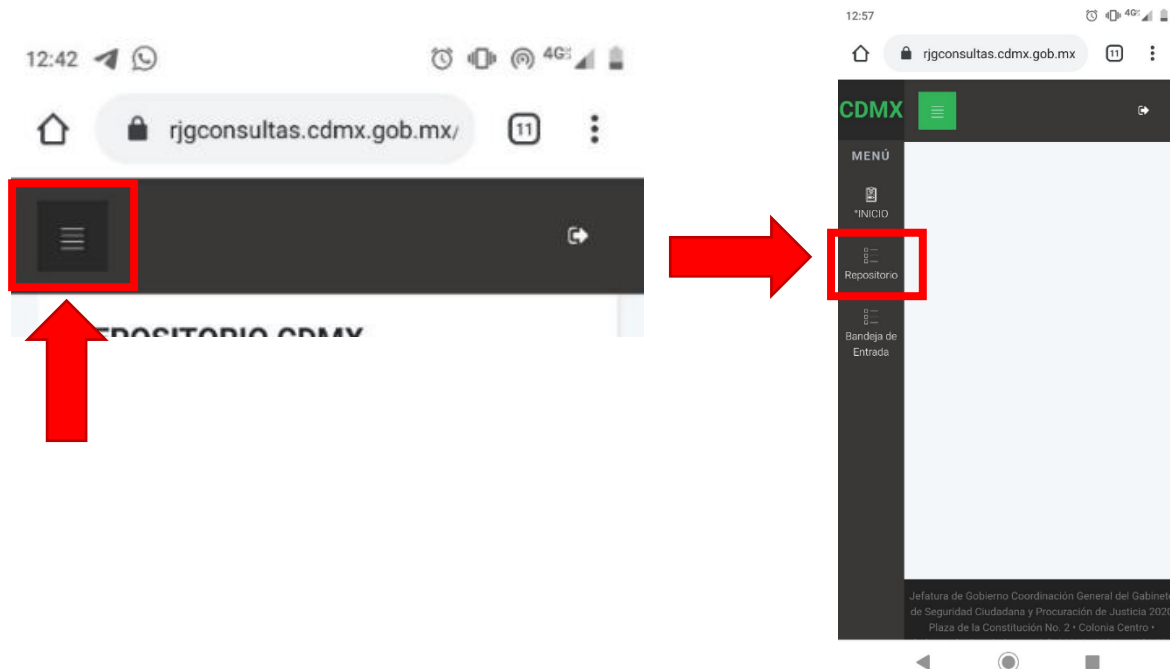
12:42

rjgconsultas.cdmx.gob.mx/

11

REPOSITORIO CDMX

12:57

rjgconsultas.cdmx.gob.mx

11

CDMX

MENÚ

*INICIO

Repositorio

Bandeja de Entrada

Jefatura de Gobierno Coordinación General del Gabinete de Seguridad Ciudadana y Procuración de Justicia 2020 Plaza de la Constitución No. 2 • Colonia Centro •